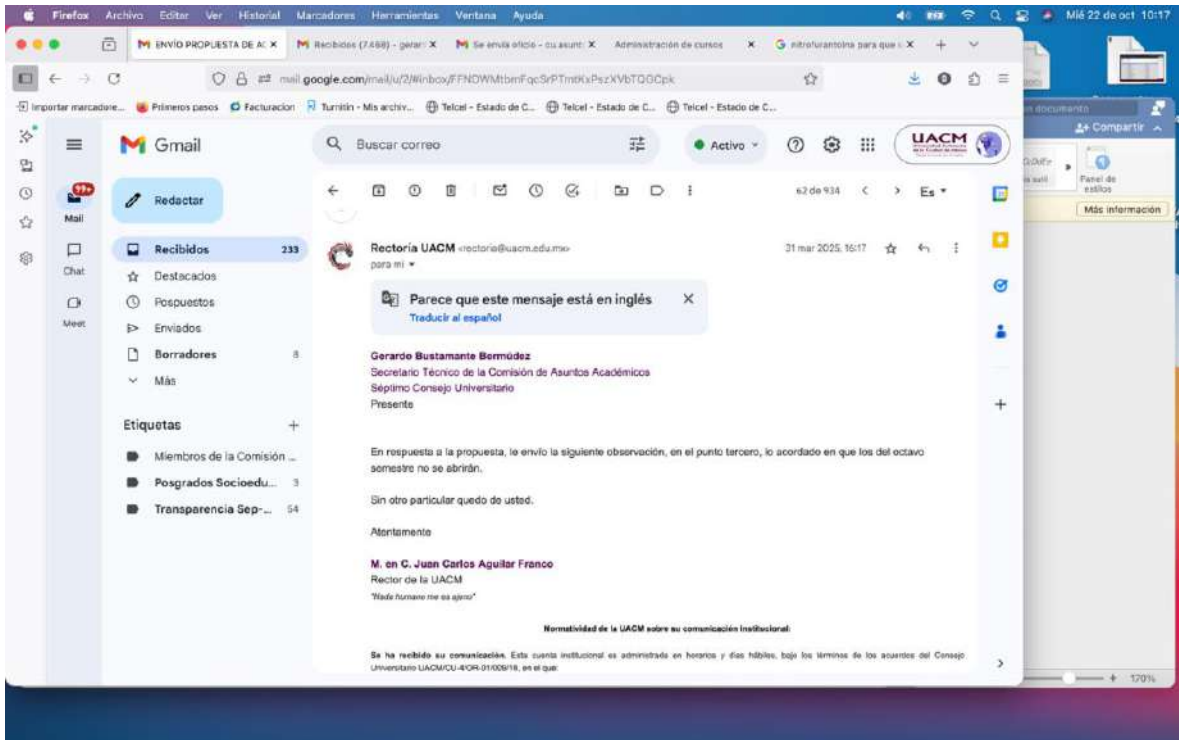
Firefox Archivo Editar Ver Historial Marcadores Herramientas Ventana Ayuda Mié 22 de oct 10:17

ENVÍO PROPUESTA DE AC × Recibidos (7.468) - gerar × Se envía oficio - su asunt × Administración de cursos × nitrofurantoína para que × +

mail.google.com/mail/u/2/#inbox/FFNDWMtbmFqcSrPTmtKxPszXVbTQGCpk

Importar marcadores... Primeros pasos Facturacion Turnitin - Mis archiv... Telcel - Estado de C... Telcel - Estado de C... Telcel - Estado de C...

Gmail Buscar correo Activo UACM

Mail Chat Meet

Redactar

Recibidos 233
Destacados
Pospuestos
Enviados
Borradores 8
Más

Etiquetas +
Miembros de la Comisión ...
Posgrados Socioedu... 3
Transparencia Sep-... 54

62 de 934 Es

Rectoría UACM <rectoria@uacm.edu.mx> 31 mar 2025, 16:17
para mí

Parece que este mensaje está en inglés
Traducir al español

Gerardo Bustamante Bermúdez
Secretario Técnico de la Comisión de Asuntos Académicos
Séptimo Consejo Universitario
Presente

En respuesta a la propuesta, le envío la siguiente observación, en el punto tercero, lo acordado en que los del octavo semestre no se abrirán.

Sin otro particular quedo de usted.

Atentamente

M. en C. Juan Carlos Aguilar Franco
Rector de la UACM
"Nada humano me es ajeno"

Normatividad de la UACM sobre su comunicación institucional:

Se ha recibido su comunicación. Esta cuenta institucional es administrada en horarios y días hábiles, bajo los términos de los acuerdos del Consejo Universitario UACM/CU-4/OR-01/009/18, en el que:

documento
Compartir
Panel de estilos
Más información
170%